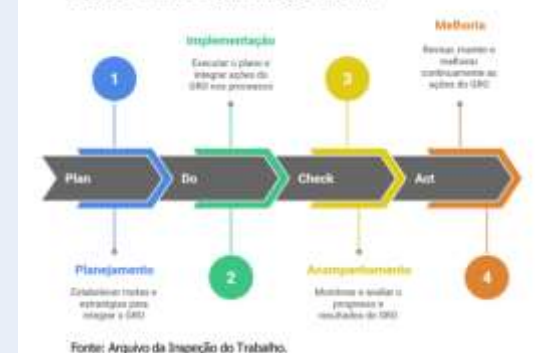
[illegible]

Implementação
Executar o plano e integrar ações do GRO nos processos

Melhoria
Revisar, manter e melhorar continuamente as ações do GRO

1

3

Plan

Do

Check

Act

Planejamento
Estabelecer metas e estratégias para integrar o GRO

2

Acompanhamento
Monitorar e avaliar o progresso e resultados do GRO

4

Fonte: Arquivo da Inspeção do Trabalho.